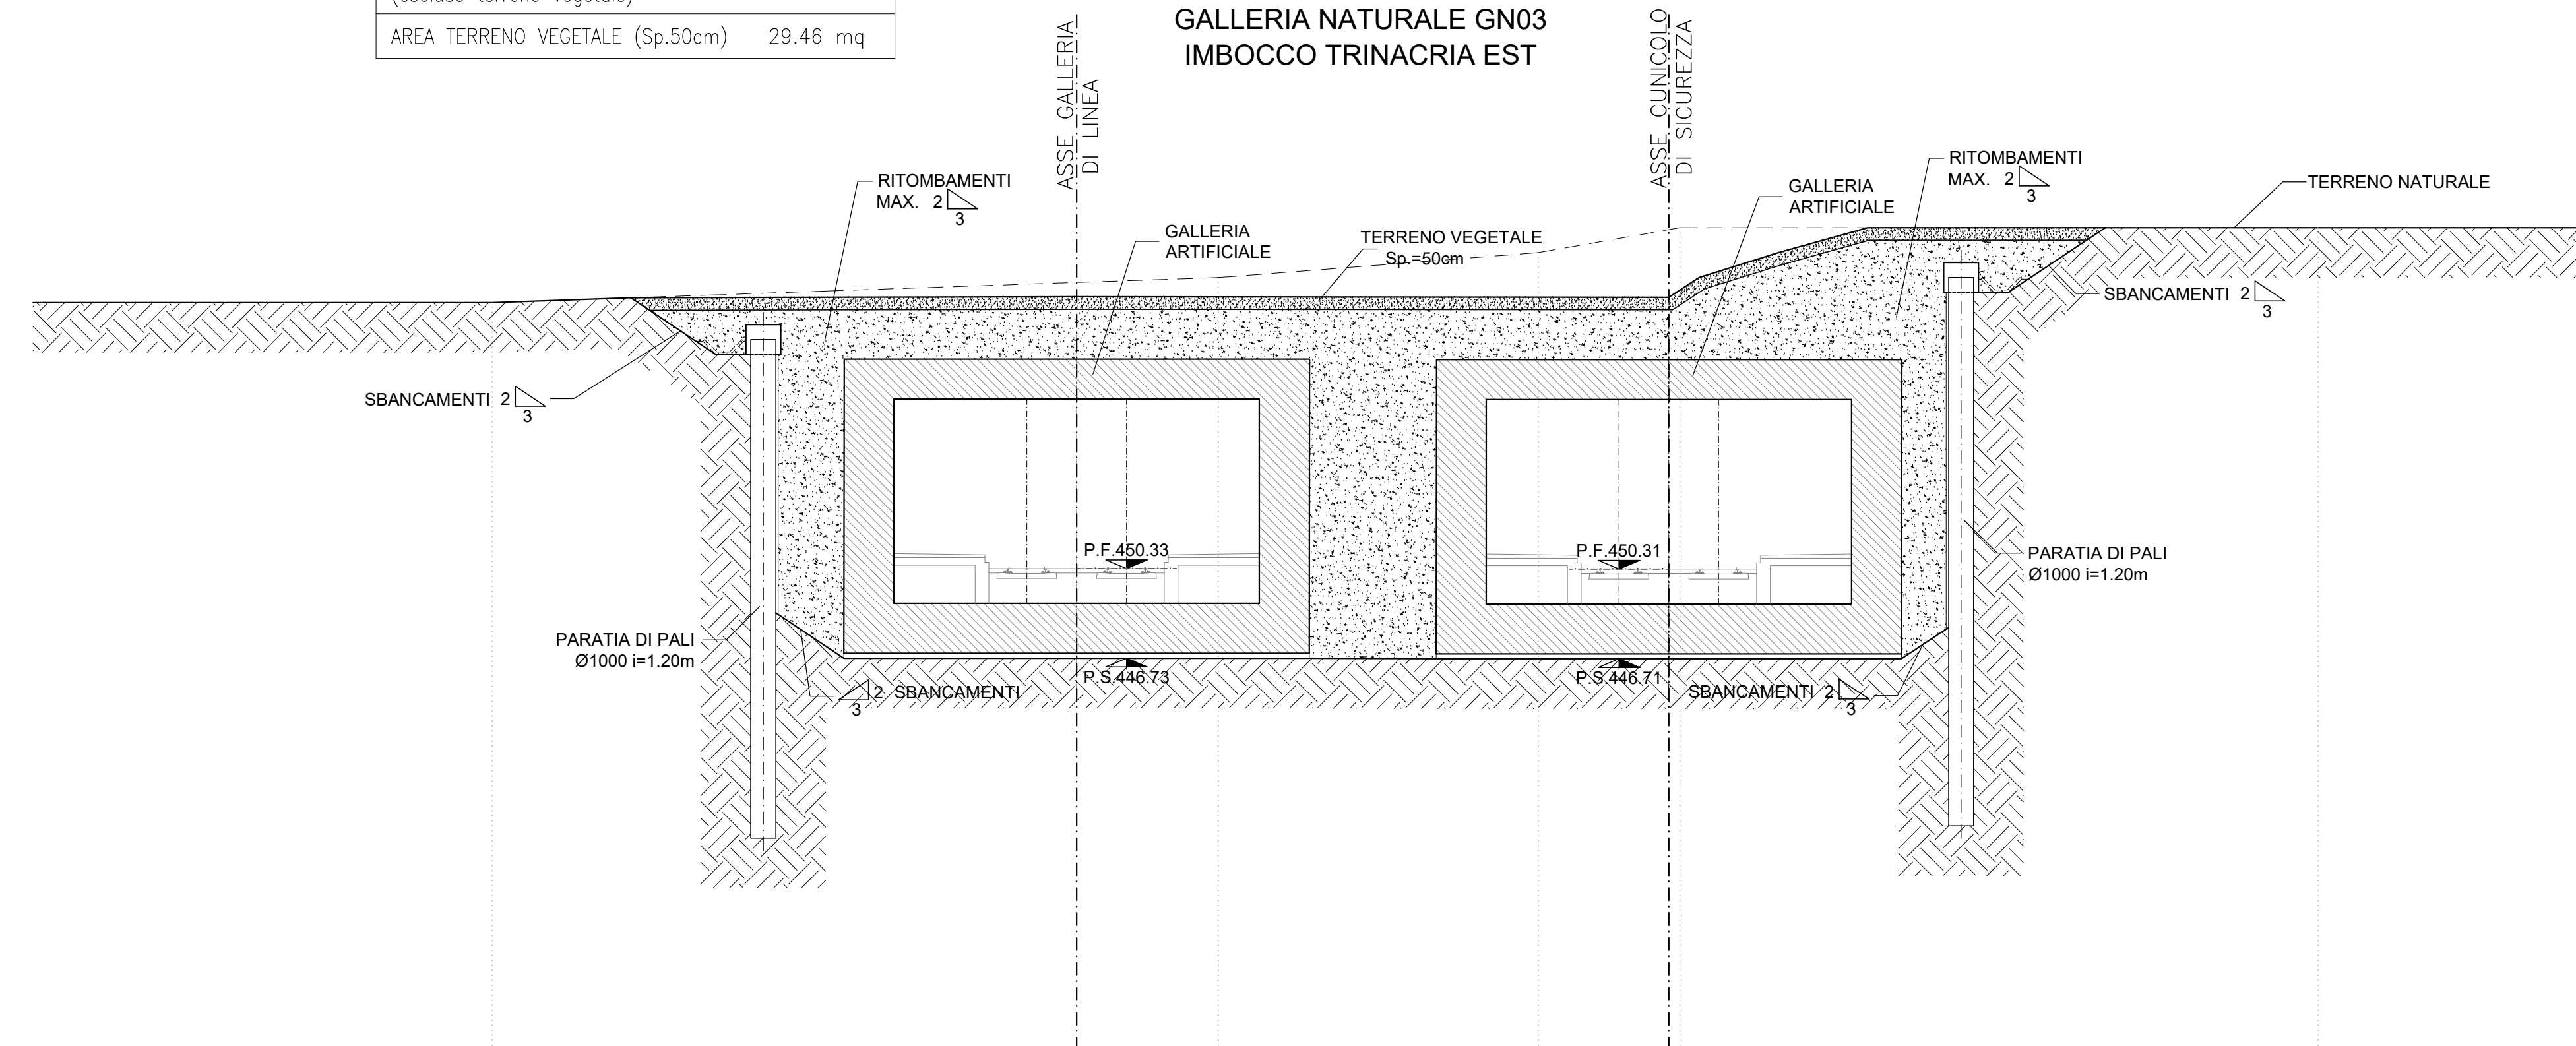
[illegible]

| AREA TERRENO VEGETALE (Sp.50cm) | 29.46 mq |
|---|---|

GALLERIA NATURALE GN03
IMBOCCO TRINACRIA EST

ASSE GALLERIA DI LINEA

ASSE CUNICOLO DI SICUREZZA

RITOMBAMENTI MAX. 2 3

GALLERIA ARTIFICIALE

TERRENO VEGETALE Sp.=50cm

GALLERIA ARTIFICIALE

RITOMBAMENTI MAX. 2 3

TERRENO NATURALE

SBANCAMENTI 2 3

SBANCAMENTI 2 3

P.F.450.33

P.F.450.31

PARATIA DI PALI Ø1000 i=1.20m

PARATIA DI PALI Ø1000 i=1.20m

2 SBANCAMENTI 3

P.S.446.73

P.S.446.71

SBANCAMENTI 2 3